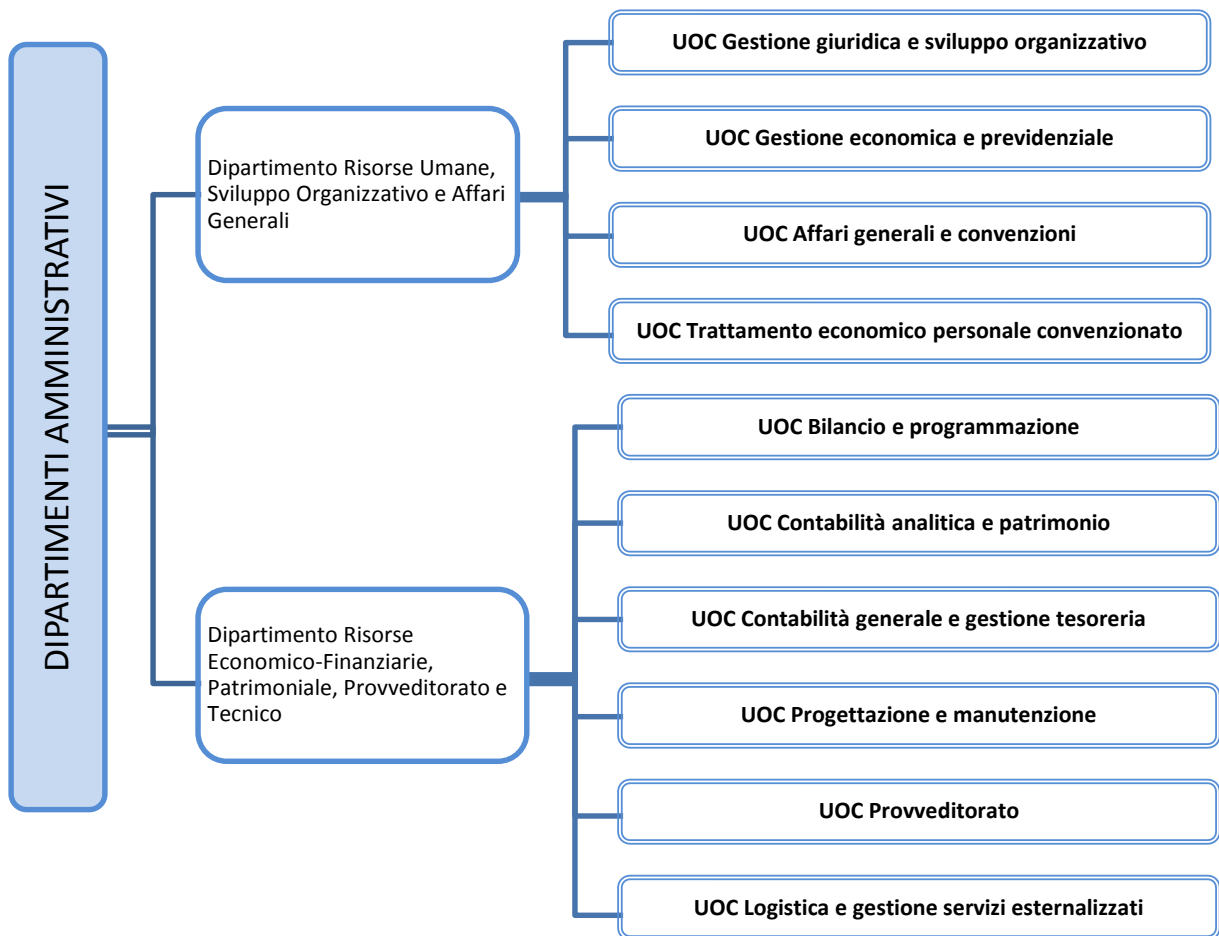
DIPARTIMENTI AMMINISTRATIVI

Dipartimento Risorse Umane, Sviluppo Organizzativo e Affari Generali

UOC Gestione giuridica e sviluppo organizzativo

UOC Gestione economica e previdenziale

UOC Affari generali e convenzioni

UOC Trattamento economico personale convenzionato

Dipartimento Risorse Economico-Finanziarie, Patrimoniale, Provveditorato e Tecnico

UOC Bilancio e programmazione

UOC Contabilità analitica e patrimonio

UOC Contabilità generale e gestione tesoreria

UOC Progettazione e manutenzione

UOC Provveditorato

UOC Logistica e gestione servizi esternalizzati